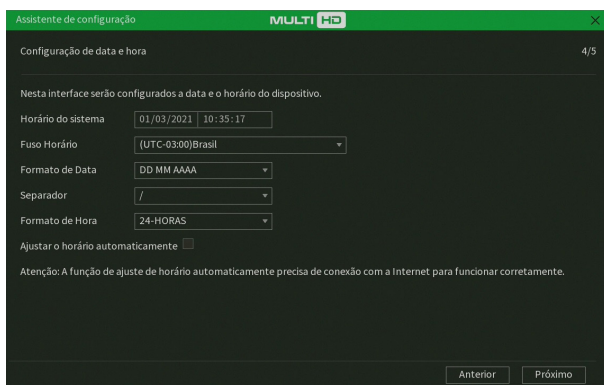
Assistente de configuração MULTI HD

Configuração de data e hora 4/5

Nesta interface serão configurados a data e o horário do dispositivo.

Horário do sistema 01/03/2021 10:35:17

Fuso Horário (UTC-03:00)Brasil

Formato de Data DD MM AAAA

Separador /

Formato de Hora 24-HORAS

Ajustar o horário automaticamente

Atenção: A função de ajuste de horário automaticamente precisa de conexão com a Internet para funcionar corretamente.

Anterior Próximo